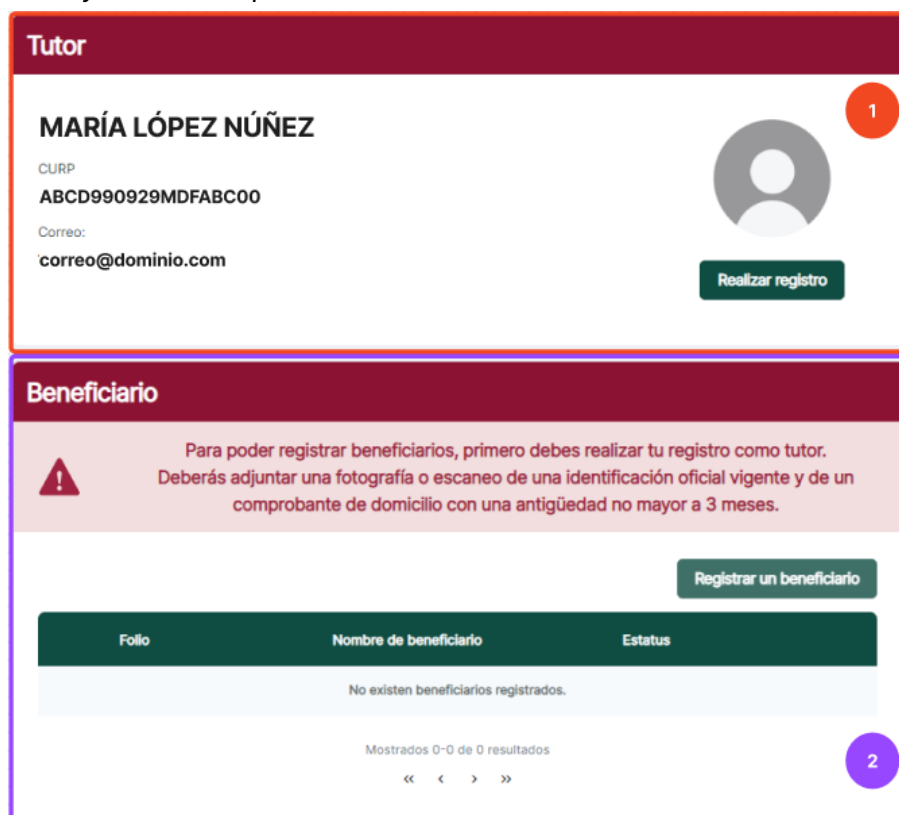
Tutor

1

MARÍA LÓPEZ NÚÑEZ

CURP

ABCD990929MDFABC00

Correo:

correo@dominio.com

Realizar registro

Beneficiario

Para poder registrar beneficiarios, primero debes realizar tu registro como tutor. Deberás adjuntar una fotografía o escaneo de una identificación oficial vigente y de un comprobante de domicilio con una antigüedad no mayor a 3 meses.

Registrar un beneficiario

| Folio | Nombre de beneficiario | Estatus |
|---|---|---|
| No existen beneficiarios registrados. | | |

Mostrados 0-0 de 0 resultados

« ‹ › »

2